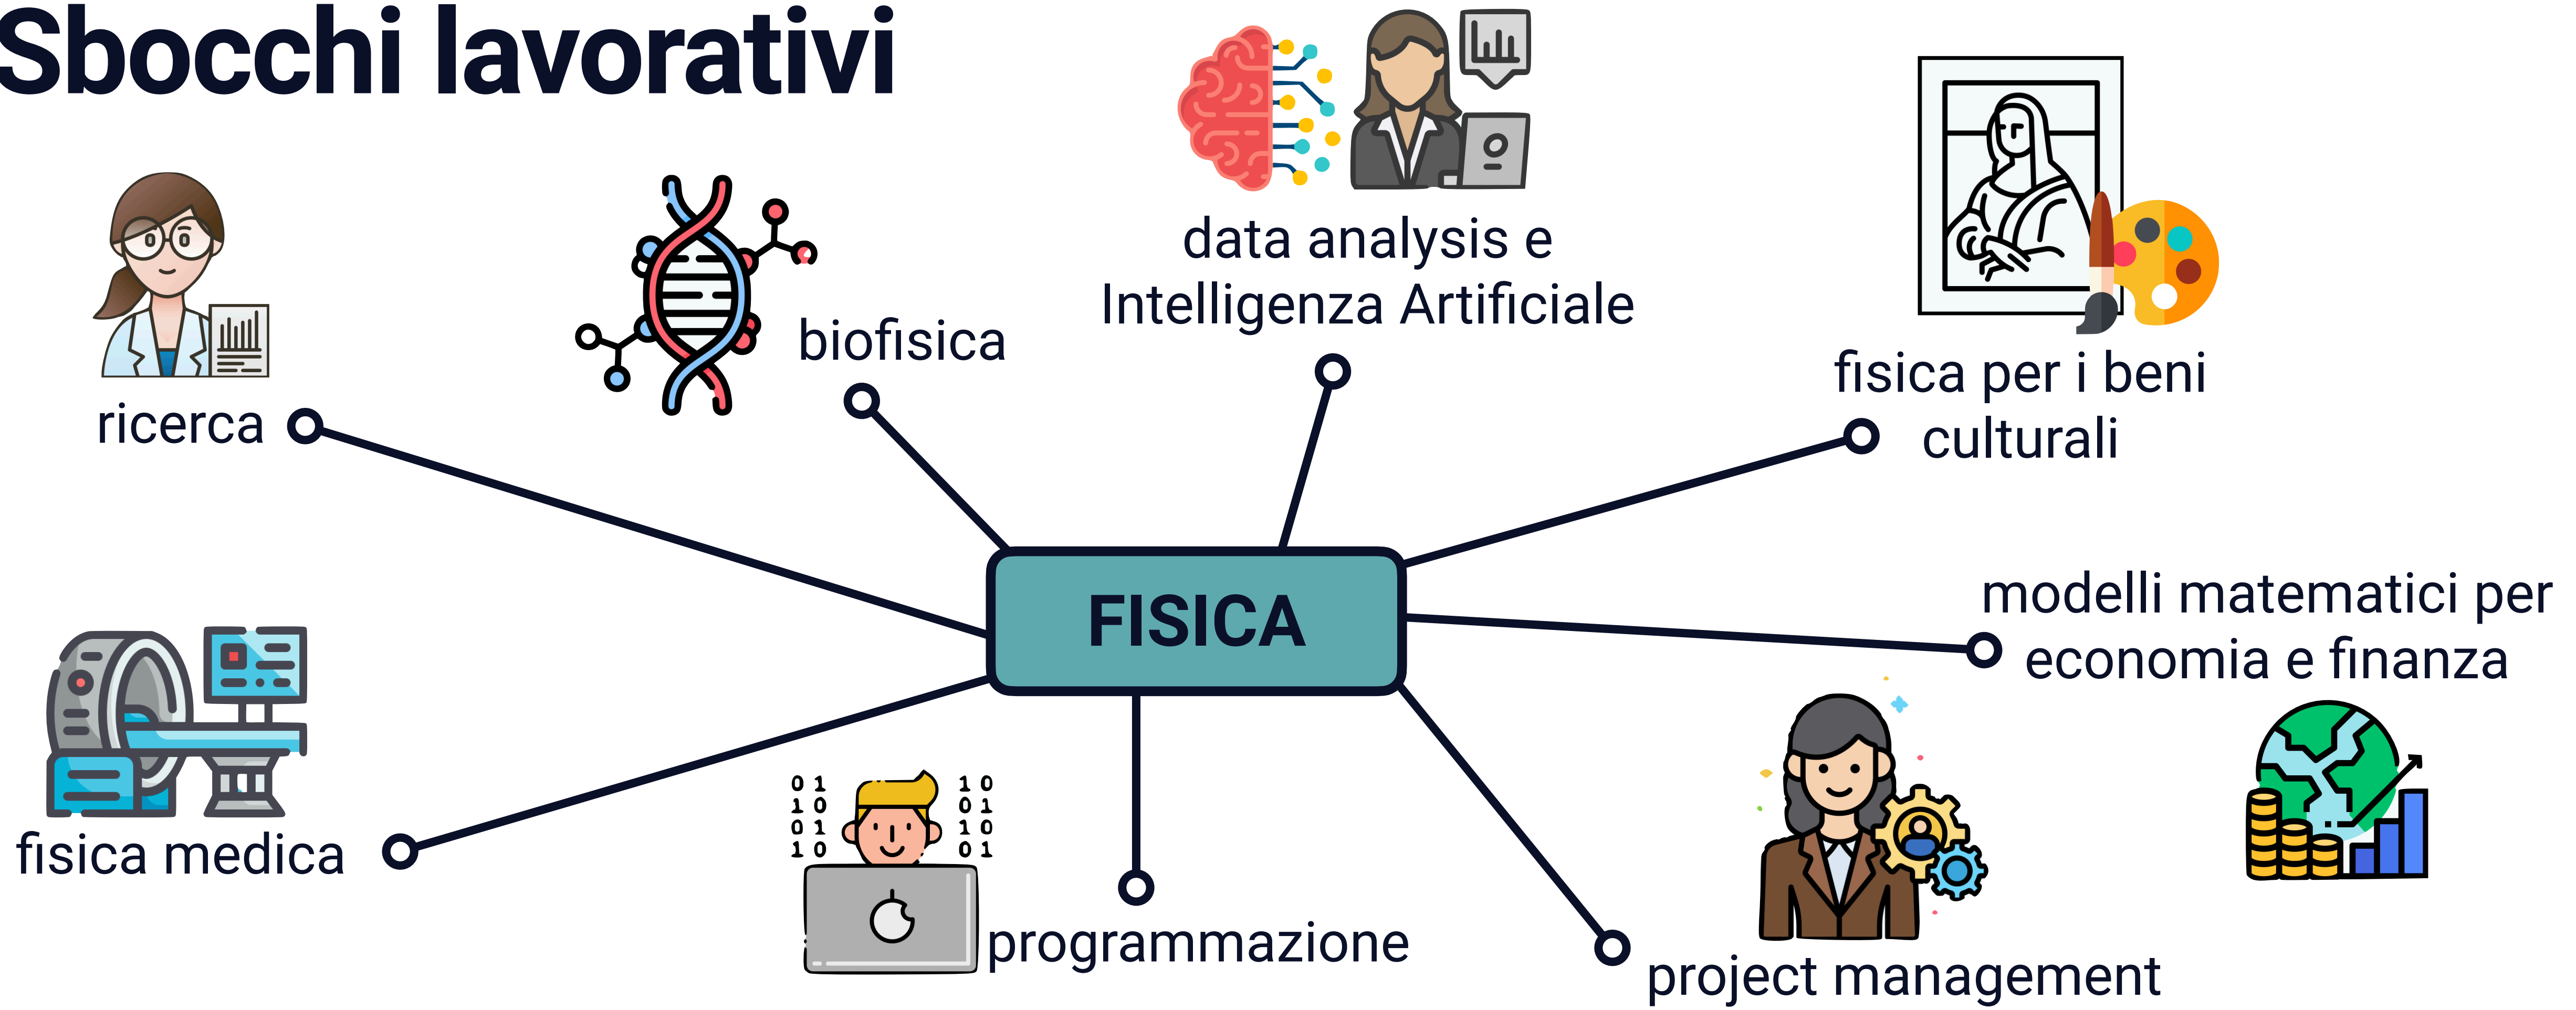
Sbocchi lavorativi

ricerca

biofisica

data analysis e Intelligenza Artificiale

fisica per i beni culturali

FISICA

modelli matematici per economia e finanza

fisica medica

0 1
1 0
0 1
1 0

1 0
0 1
1 0
0 1

programmazione

project management